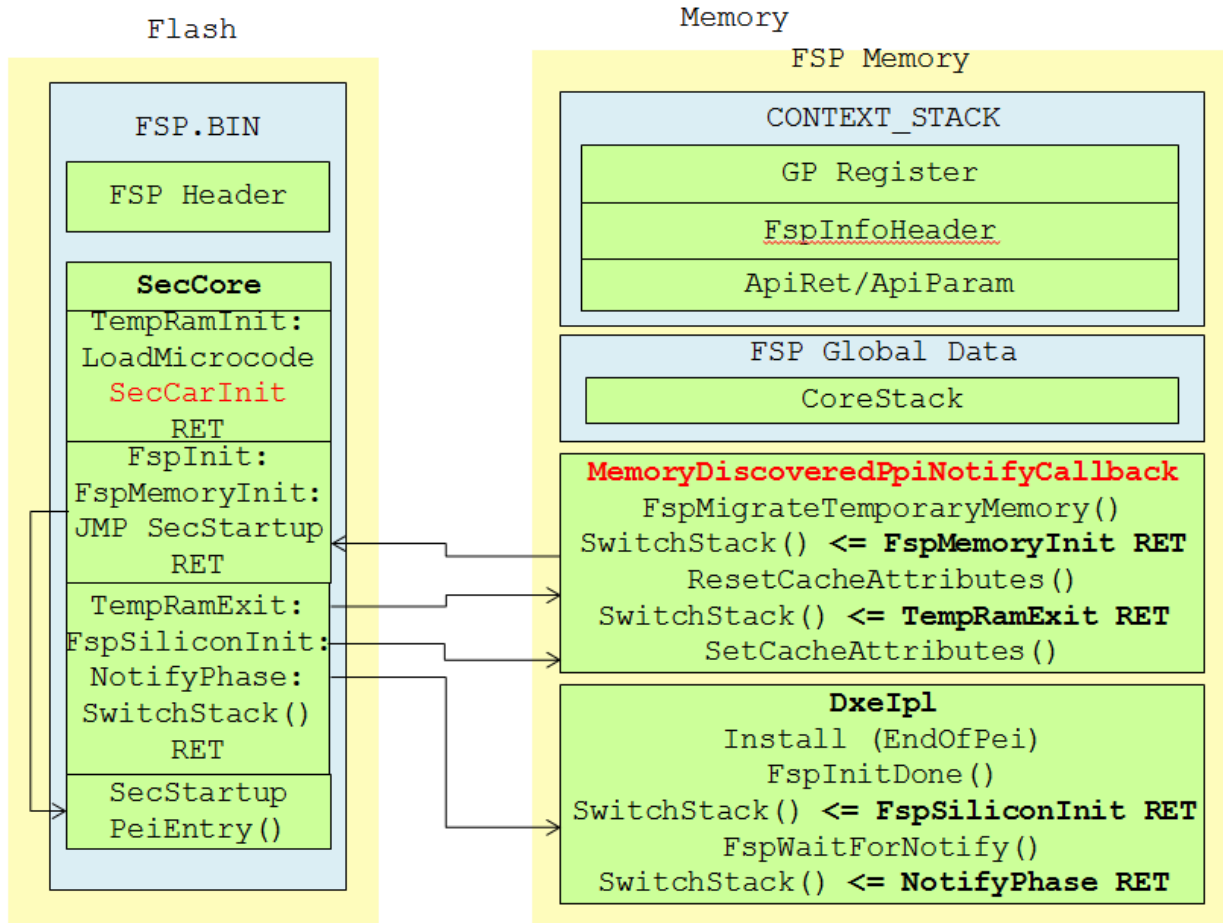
Flash

FSP.BIN

FSP Header

SecCore

TempRamInit:
LoadMicrocode
SecCarInit
RET

FspInit:
FspMemoryInit:
JMP SecStartup
RET

TempRamExit:
FspSiliconInit:
NotifyPhase:
SwitchStack()
RET

SecStartup
PeiEntry()

Memory

FSP Memory

CONTEXT_STACK

GP Register

FspInfoHeader

ApiRet/ApiParam

FSP Global Data

CoreStack

MemoryDiscoveredPpiNotifyCallback
FspMigrateTemporaryMemory()
SwitchStack() <= FspMemoryInit RET
ResetCacheAttributes()
SwitchStack() <= TempRamExit RET
SetCacheAttributes()

DxeIpl
Install (EndOfPei)
FspInitDone()
SwitchStack() <= FspSiliconInit RET
FspWaitForNotify()
SwitchStack() <= NotifyPhase RET